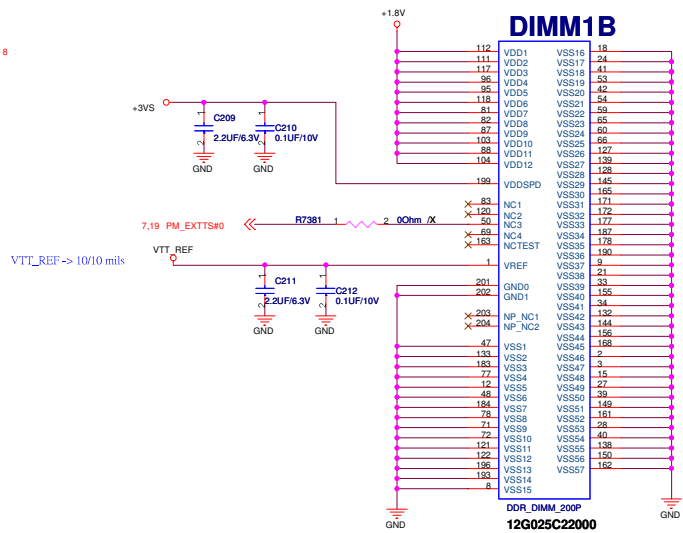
8

+1.8V

DIMM1B

+3VS

C209
2.2UF/6.3V

C210
0.1UF/10V

GND GND

7,19 PM_EXTTS#0

R7381 1 2 0Ohm /X

VTT_REF -> 10/10 mils

VTT_REF

C211
2.2UF/6.3V

C212
0.1UF/10V

GND GND

GND

112 VDD1
111 VDD2
117 VDD3
96 VDD4
95 VDD5
118 VDD6
81 VDD7
82 VDD8
87 VDD9
103 VDD10
88 VDD11
104 VDD12
199 VDDSPD
83 NC1
120 NC2
50 NC3
69 NC4
163 NCTEST
1 VREF
201 GND0
202 GND1
203 NP_NC1
204 NP_NC2
47 VSS1
133 VSS2
183 VSS3
77 VSS4
12 VSS5
48 VSS6
184 VSS7
78 VSS8
71 VSS9
72 VSS10
121 VSS11
122 VSS12
196 VSS13
193 VSS14
8 VSS15

VSS16 18
VSS17 24
VSS18 41
VSS19 53
VSS20 42
VSS21 54
VSS22 59
VSS23 65
VSS24 60
VSS25 66
VSS26 127
VSS27 139
VSS28 128
VSS29 145
VSS30 165
VSS31 171
VSS32 172
VSS33 177
VSS34 187
VSS35 178
VSS36 190
VSS37 9
VSS38 21
VSS39 33
VSS40 155
VSS41 34
VSS42 132
VSS43 144
VSS44 156
VSS45 168
VSS46 2
VSS47 3
VSS48 15
VSS49 27
VSS50 39
VSS51 149
VSS52 161
VSS53 28
VSS54 40
VSS55 138
VSS56 150
VSS57 162

DDR_DIMM_200P
12G025C22000

GND

GND